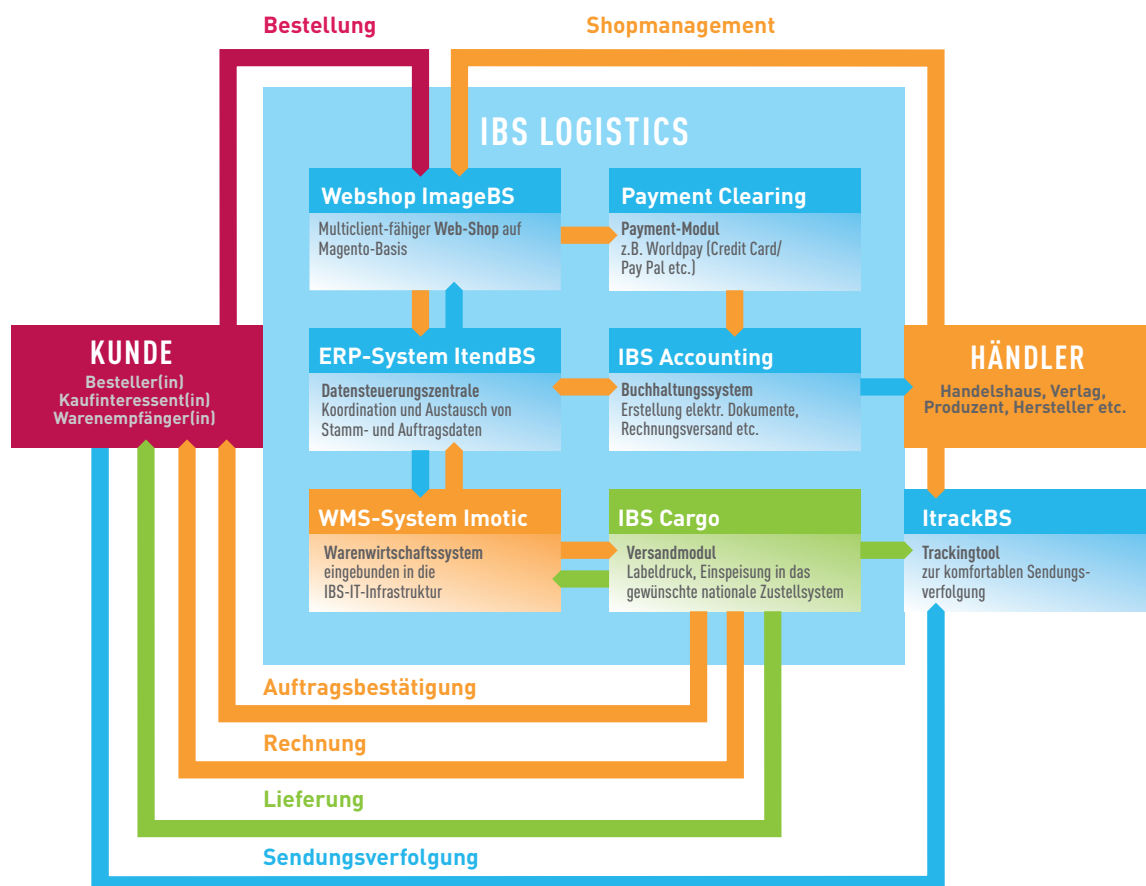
Bestellung

Shopmanagement

IBS LOGISTICS

Webshop ImageBS

Multiclient-fähiger Web-Shop auf Magento-Basis

Payment Clearing

Payment-Modul
z.B. Worldpay (Credit Card/ Pay Pal etc.)

KUNDE

Besteller(in)
Kaufinteressent(in)
Warenempfänger(in)

ERP-System ItendBS

Datensteuerungszentrale
Koordination und Austausch von Stamm- und Auftragsdaten

IBS Accounting

Buchhaltungssystem
Erstellung elektr. Dokumente, Rechnungsversand etc.

HÄNDLER

Handelshaus, Verlag, Produzent, Hersteller etc.

WMS-System Imotic

Warenwirtschaftssystem
eingebunden in die IBS-IT-Infrastruktur

IBS Cargo

Versandmodul
Labeldruck, Einspeisung in das gewünschte nationale Zustellsystem

ItrackBS

Trackingtool
zur komfortablen Sendungsverfolgung

Auftragsbestätigung

Rechnung

Lieferung

Sendungsverfolgung